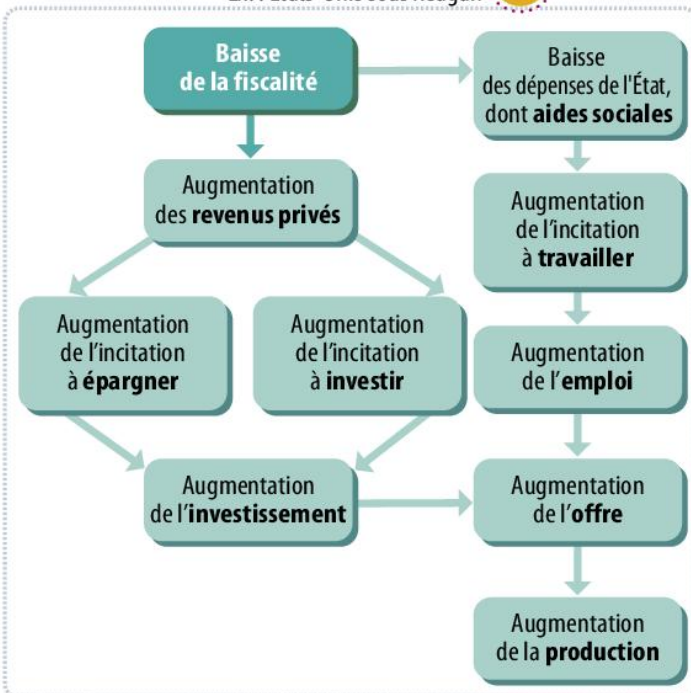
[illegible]

Baisse de la fiscalité

Baisse des dépenses de l'État, dont aides sociales

Augmentation des revenus privés

Augmentation de l'incitation à travailler

Augmentation de l'incitation à épargner

Augmentation de l'incitation à investir

Augmentation de l'emploi

Augmentation de l'investissement

Augmentation de l'offre

Augmentation de la production